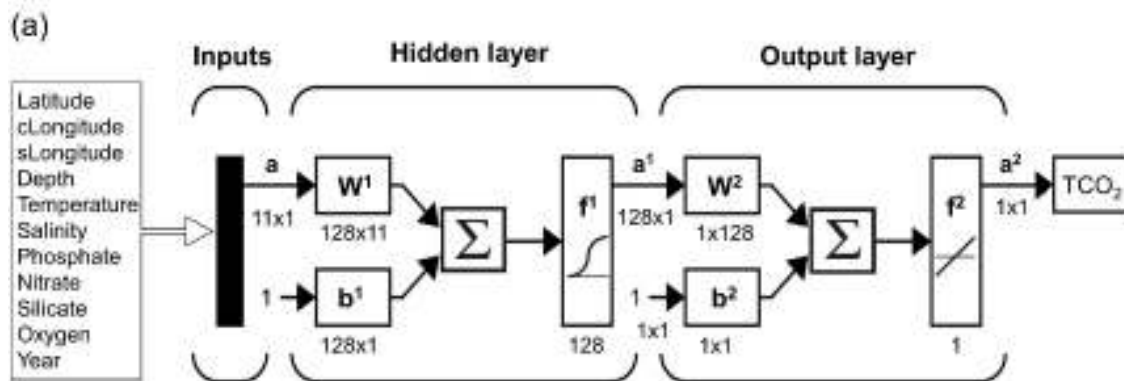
(a)

Inputs

Hidden layer

Output layer

Latitude
cLongitude
sLongitude
Depth
Temperature
Salinity
Phosphate
Nitrate
Silicate
Oxygen
Year

a
11x1

$W^1$
128x11

1

$b^1$
128x1

$\Sigma$

$f^1$
128

$a^1$
128x1

$W^2$
1x128

1

1x1

$b^2$
1x1

$\Sigma$

$f^2$
1

$a^2$
1x1

$TCO_2$